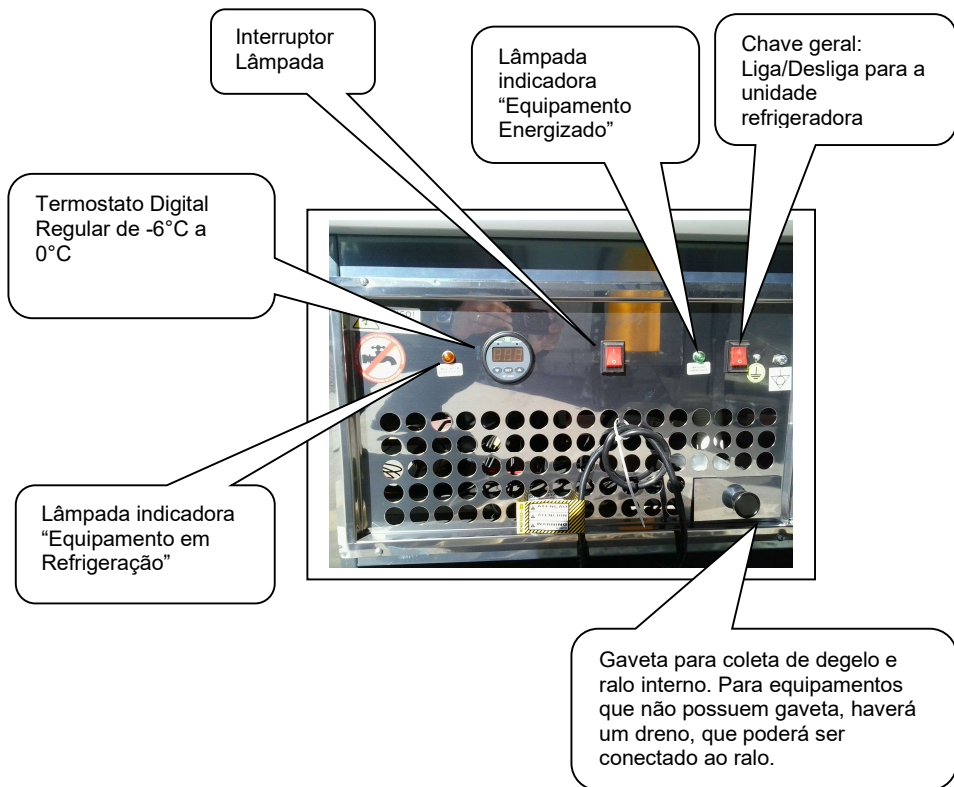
Interruptor Lâmpada

Lâmpada indicadora “Equipamento Energizado”

Chave geral: Liga/Desliga para a unidade refrigeradora

Termostato Digital Regular de -6°C a 0°C

Lâmpada indicadora “Equipamento em Refrigeração”

Gaveta para coleta de degelo e ralo interno. Para equipamentos que não possuem gaveta, haverá um dreno, que poderá ser conectado ao ralo.